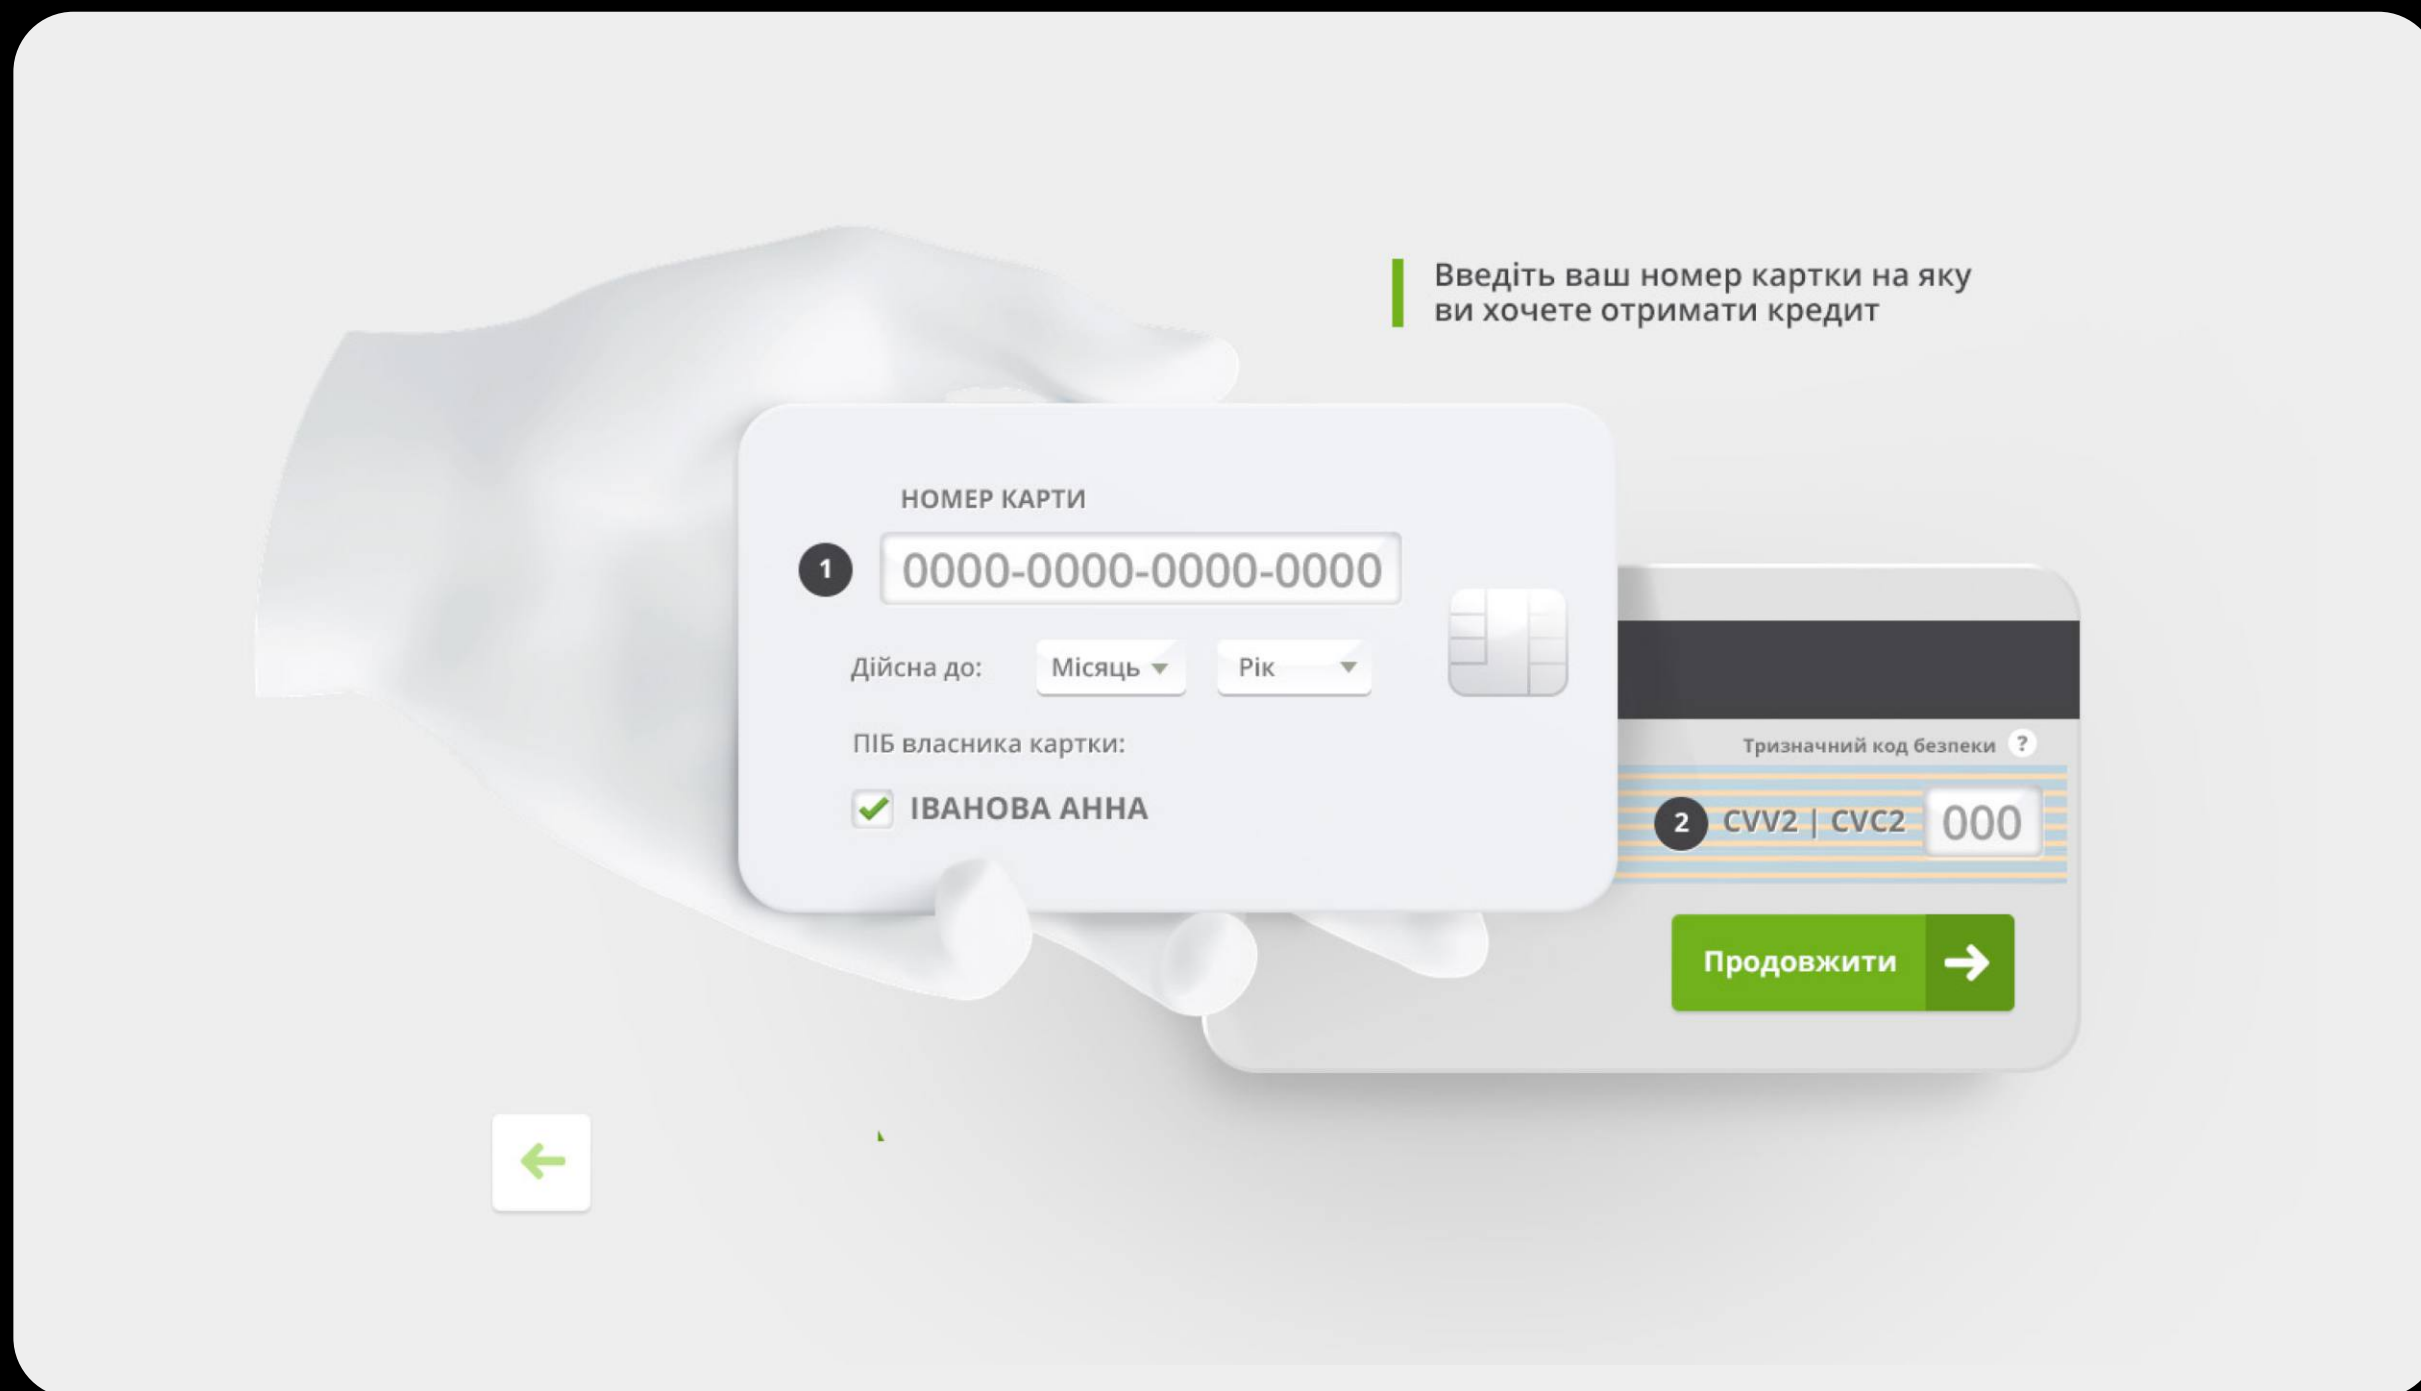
Введіть ваш номер картки на яку ви хочете отримати кредит

НОМЕР КАРТИ

1

0000-0000-0000-0000

Дійсна до: Місяць Рік

ПІБ власника картки:

ІВАНОВА АННА

Тризначний код безпеки ?

2 CVV2 | CVC2 000

Продовжити